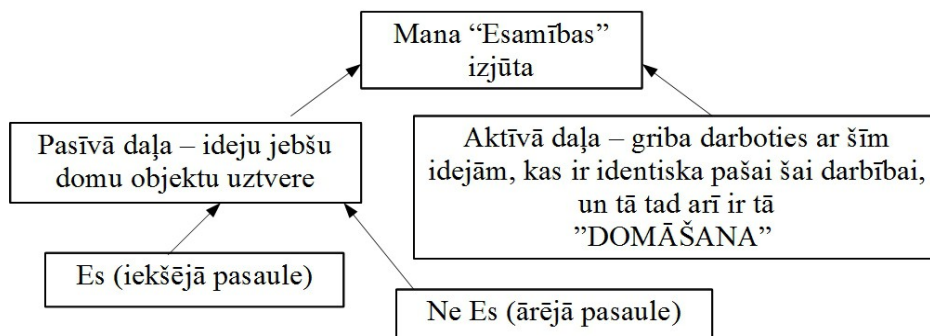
Mana “Esamības” izjūta

Pasīvā daļa – ideju jebšu domu objektu uztvere

Aktīvā daļa – griba darboties ar šīm idejām, kas ir identiska pašai šai darbībai, un tā tad arī ir tā ”DOMĀŠANA”

Es (iekšējā pasaule)

Ne Es (ārējā pasaule)